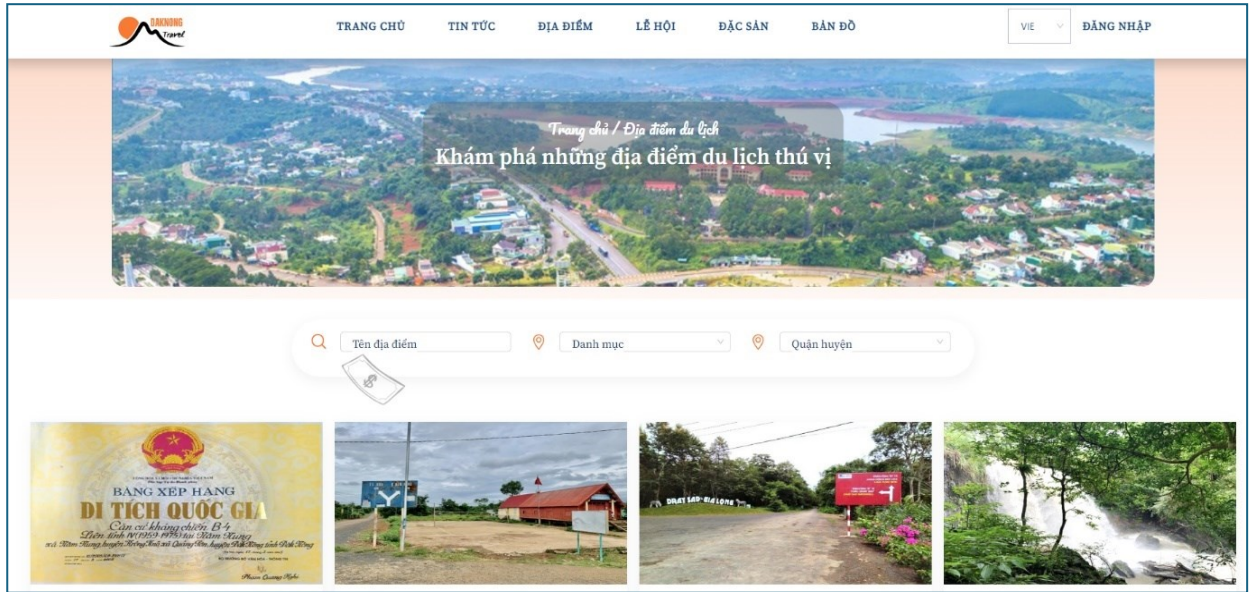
DAKNONG Travel

TRANG CHỦ TIN TỨC ĐỊA ĐIỂM LỄ HỘI ĐẶC SẢN BẢN ĐỒ

VIE ĐĂNG NHẬP

Trang chủ / Địa điểm du lịch

Khám phá những địa điểm du lịch thú vị

Tên địa điểm Danh mục Quận huyện

BẰNG XẾP HẠNG
DI TÍCH QUỐC GIA
Căn cứ kháng chiến B4
Liên tỉnh IV (1959-1975) tại Nâm Nung
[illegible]

DRAY SAP - GIA LONG